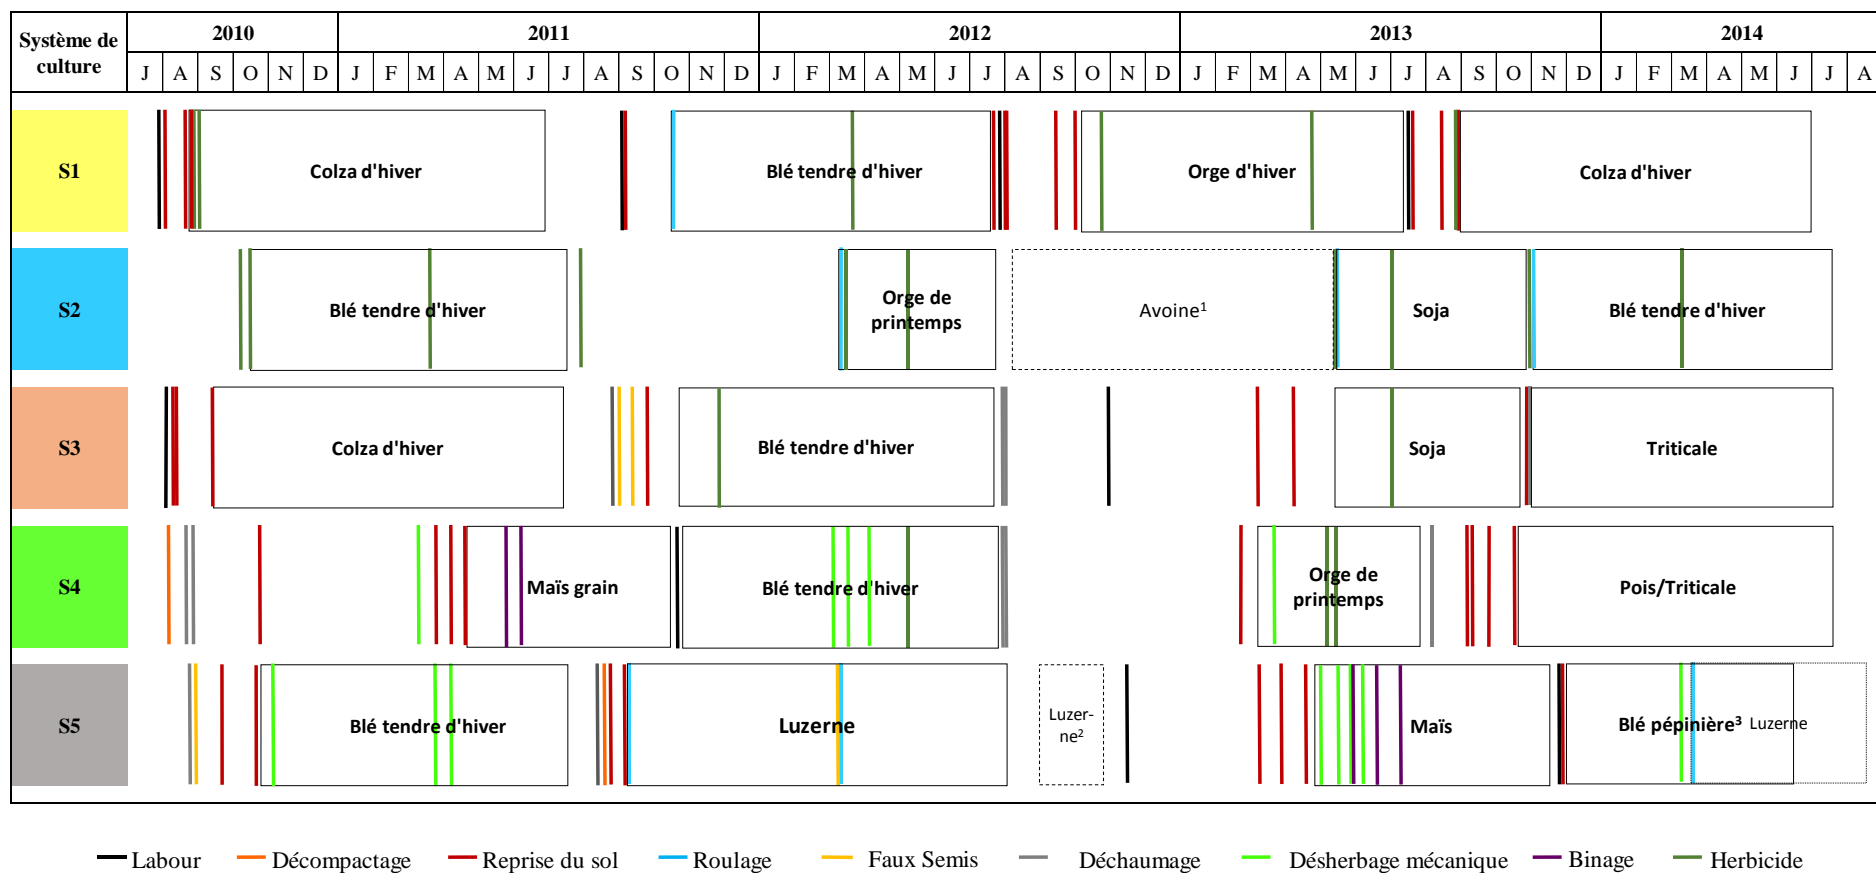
| Système de culture | 2010 | 2011 | 2012 | 2013 | 2014 |
|---|---|---|---|---|---|
| | J A S O N D | J F M A M J J A S O N D | J F M A M J J A S O N D | J F M A M J J A S O N D | J F M A M J J A |
| S1 | Colza d'hiver | | Blé tendre d'hiver | Orge d'hiver | Colza d'hiver |
| S2 | Blé tendre d'hiver | | Orge de printemps | Avoine¹ | Soja | Blé tendre d'hiver |
| S3 | Colza d'hiver | | Blé tendre d'hiver | | Soja | Triticale |
| S4 | | Maïs grain | Blé tendre d'hiver | | Orge de printemps | Pois/Triticale |
| S5 | Blé tendre d'hiver | Luzerne | Luzerne² | Maïs | Blé pépinière³ Luzerne |

Labour Décompactage Reprise du sol Roulage Faux Semis Déchaumage Désherbage mécanique Binage Herbicide